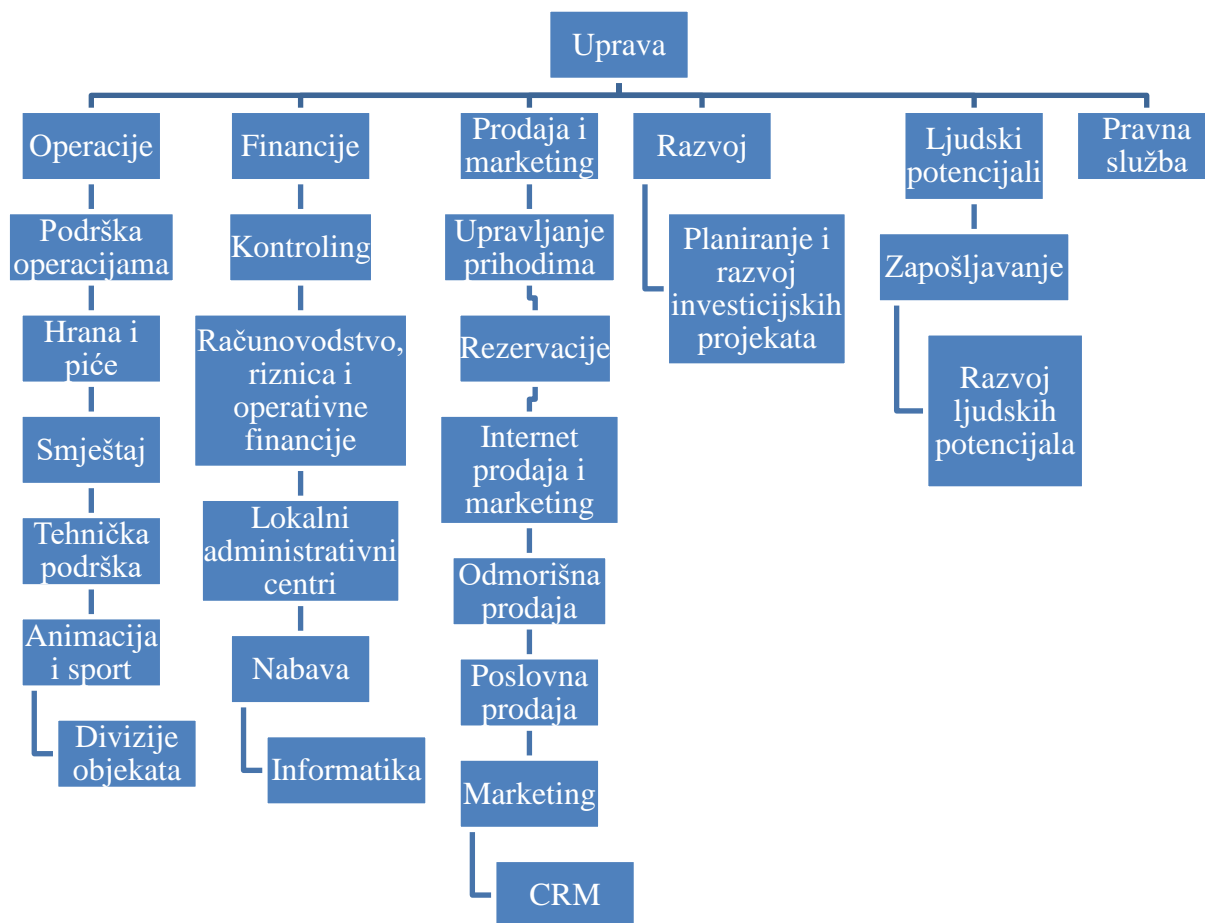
Uprava

Operacije

Podrška operacijama

Hrana i piće

Smještaj

Tehnička podrška

Animacija i sport

Divizije objekata

Financije

Kontroling

Računovodstvo, riznica i operativne financije

Lokalni administrativni centri

Nabava

Informatika

Prodaja i marketing

Upravljanje prihodima

Rezervacije

Internet prodaja i marketing

Odmorišna prodaja

Poslovna prodaja

Marketing

CRM

Razvoj

Planiranje i razvoj investicijskih projekata

Ljudski potencijali

Zapošljavanje

Razvoj ljudskih potencijala

Pravna služba